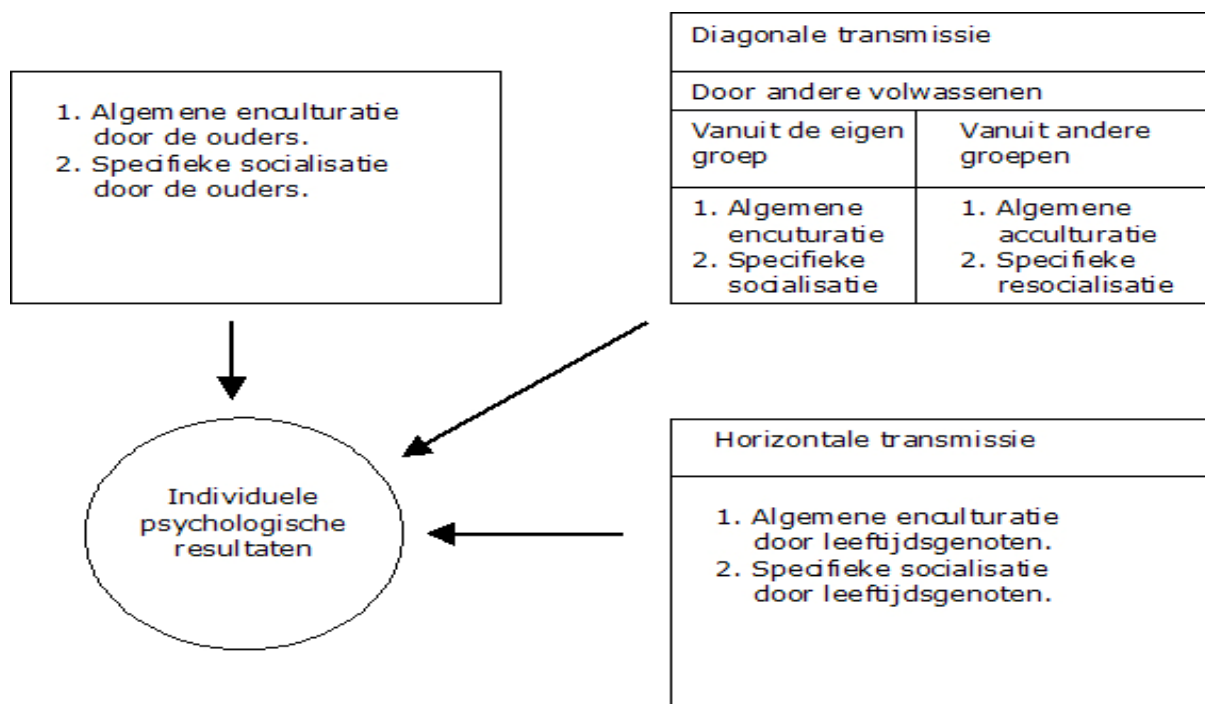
1. Algemene enculturatie door de ouders.
2. Specifieke socialisatie door de ouders.

Diagonale transmissie

Door andere volwassenen

| Vanuit de eigen groep | Vanuit andere groepen |
|---|---|
| 1. Algemene encuturatie 2. Specifieke socialisatie | 1. Algemene acculturatie 2. Specifieke resocialisatie |

Individuele psychologische resultaten

Horizontale transmissie

1. Algemene enculturatie door leeftijdsgenoten.
2. Specifieke socialisatie door leeftijdsgenoten.